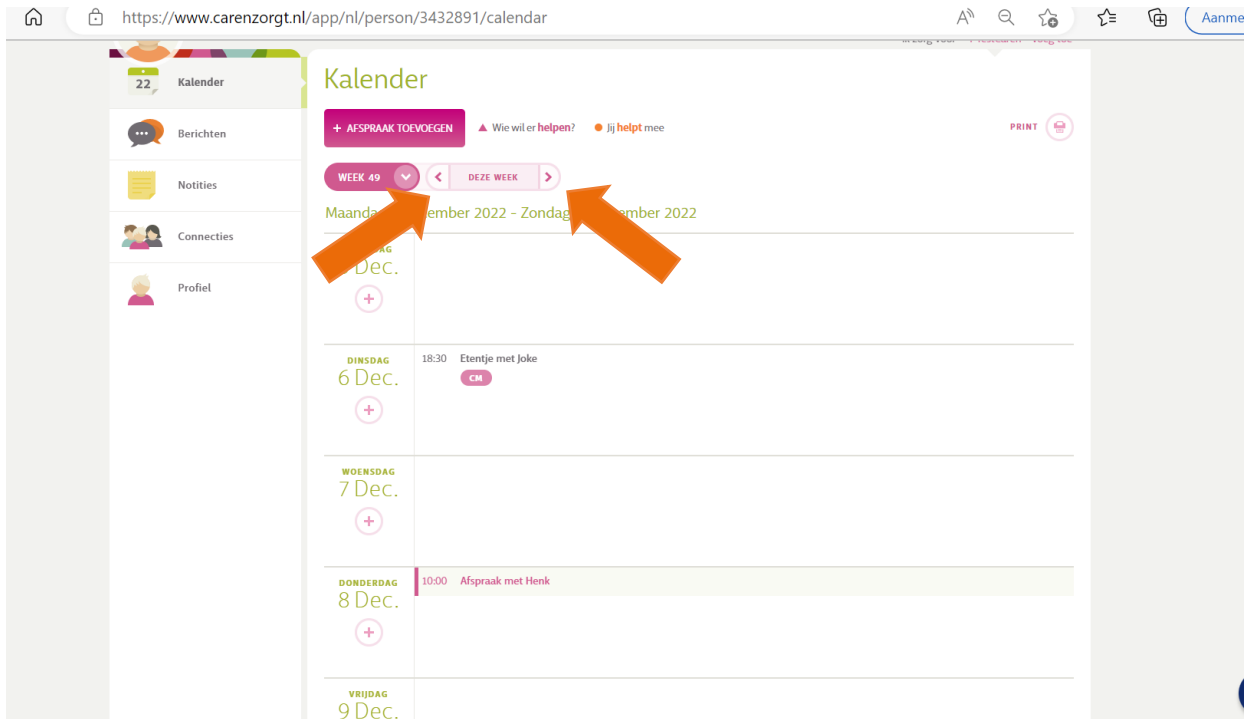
https://www.carenzorgt.nl/app/nl/person/3432891/calendar

Aanme

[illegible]

22 Kalender

Berichten

Notities

Connecties

Profiel

Kalender

+ AFSPRAAK TOEVOEGEN

▲ Wie wil er helpen?

● Jij helpt mee

PRINT

WEEK 49

DEZE WEEK

Maanda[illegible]ember 2022 - Zondag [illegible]mber 2022

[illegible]AG
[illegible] Dec.

+

DINSDAG
6 Dec.

18:30 Etentje met Joke

CM

+

WOENSDAG
7 Dec.

+

DONDERDAG
8 Dec.

10:00 Afspraak met Henk

+

VRIJDAG
9 Dec.